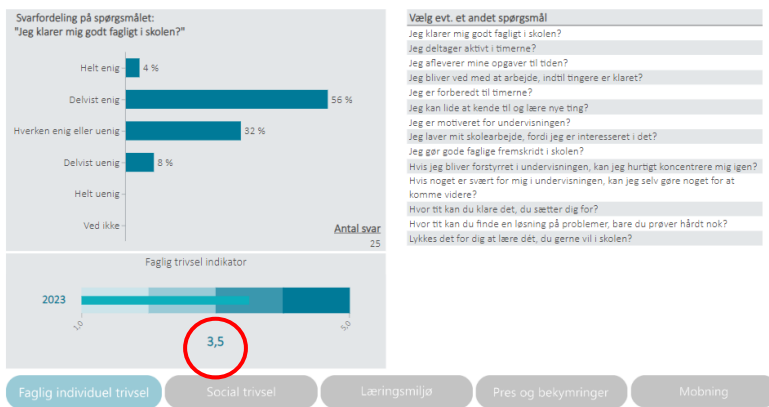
Svarfordeling på spørgsmålet:
"Jeg klarer mig godt fagligt i skolen?"

Helt enig 4 %
Delvist enig 56 %
Hverken enig eller uenig 32 %
Delvist uenig 8 %
Helt uenig
Ved ikke

Antal svar
25

Faglig trivsel indikator

2023

1,0
5,0

3,5

Vælg evt. et andet spørgsmål
Jeg klarer mig godt fagligt i skolen?
Jeg deltager aktivt i timerne?
Jeg afleverer mine opgaver til tiden?
Jeg bliver ved med at arbejde, indtil tingere er klaret?
Jeg er forberedt til timerne?
Jeg kan lide at kende til og lære nye ting?
Jeg er motiveret for undervisningen?
Jeg laver mit skolearbejde, fordi jeg er interesseret i det?
Jeg gør gode faglige fremskridt i skolen?
Hvis jeg bliver forstyrret i undervisningen, kan jeg hurtigt koncentrere mig igen?
Hvis noget er svært for mig i undervisningen, kan jeg selv gøre noget for at komme videre?
Hvor tit kan du klare det, du sætter dig for?
Hvor tit kan du finde en løsning på problemer, bare du prøver hårdt nok?
Lykkes det for dig at lære det, du gerne vil i skolen?

Faglig individuel trivsel
Social trivsel
Læringsmiljø
Pres og bekymringer
Mobning